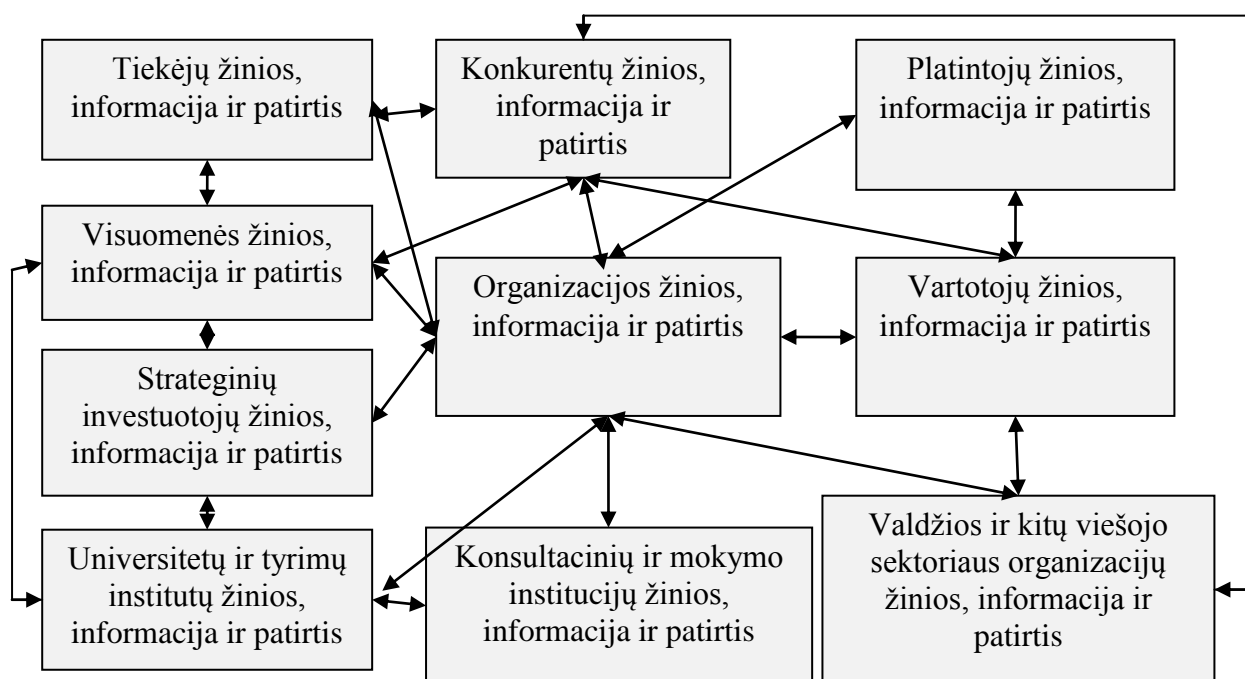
Tiekėjų žinios, informacija ir patirtis

Konkurentų žinios, informacija ir patirtis

Platintojų žinios, informacija ir patirtis

Visuomenės žinios, informacija ir patirtis

Organizacijos žinios, informacija ir patirtis

Vartotojų žinios, informacija ir patirtis

Strateginių investuotojų žinios, informacija ir patirtis

Valdžios ir kitų viešojo sektoriaus organizacijų žinios, informacija ir patirtis

Universitetų ir tyrimų institutų žinios, informacija ir patirtis

Konsultacinių ir mokymo institucijų žinios, informacija ir patirtis